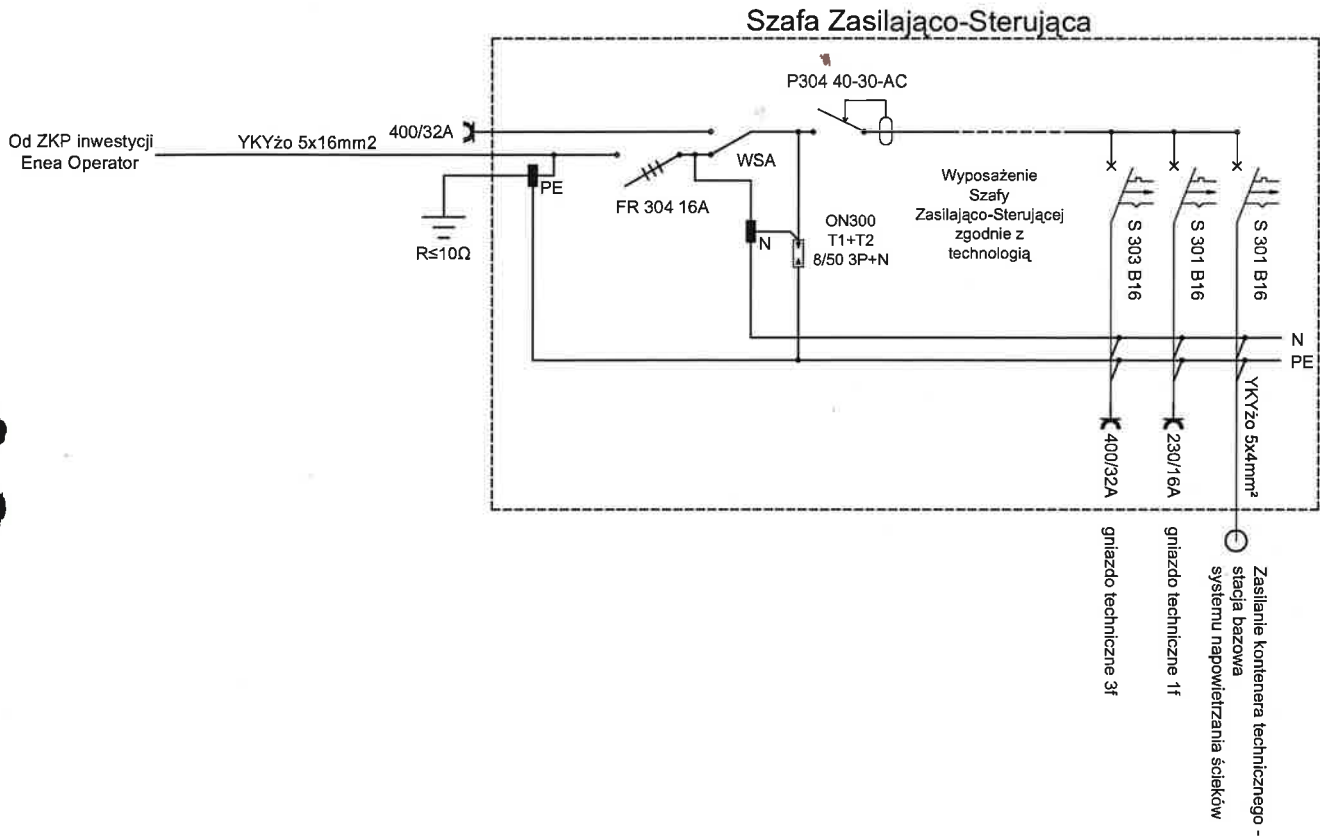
Szafa Zasilająco-Sterująca

P304 40-30-AC

Od ZKP inwestycji Enea Operator

YKYżo 5x16mm2

400/32A

PE

FR 304 16A

WSA

R≤10Ω

N

ON300 T1+T2 8/50 3P+N

Wyposażenie Szafy Zasilająco-Sterującej zgodnie z technologią

S 303 B16

S 301 B16

S 301 B16

N

PE

400/32A

230/16A

YKYżo 5x4mm²

gniazdo techniczne 3f

gniazdo techniczne 1f

Zasilanie kontenera technicznego - stacja bazowa systemu napowietrzania ścieków